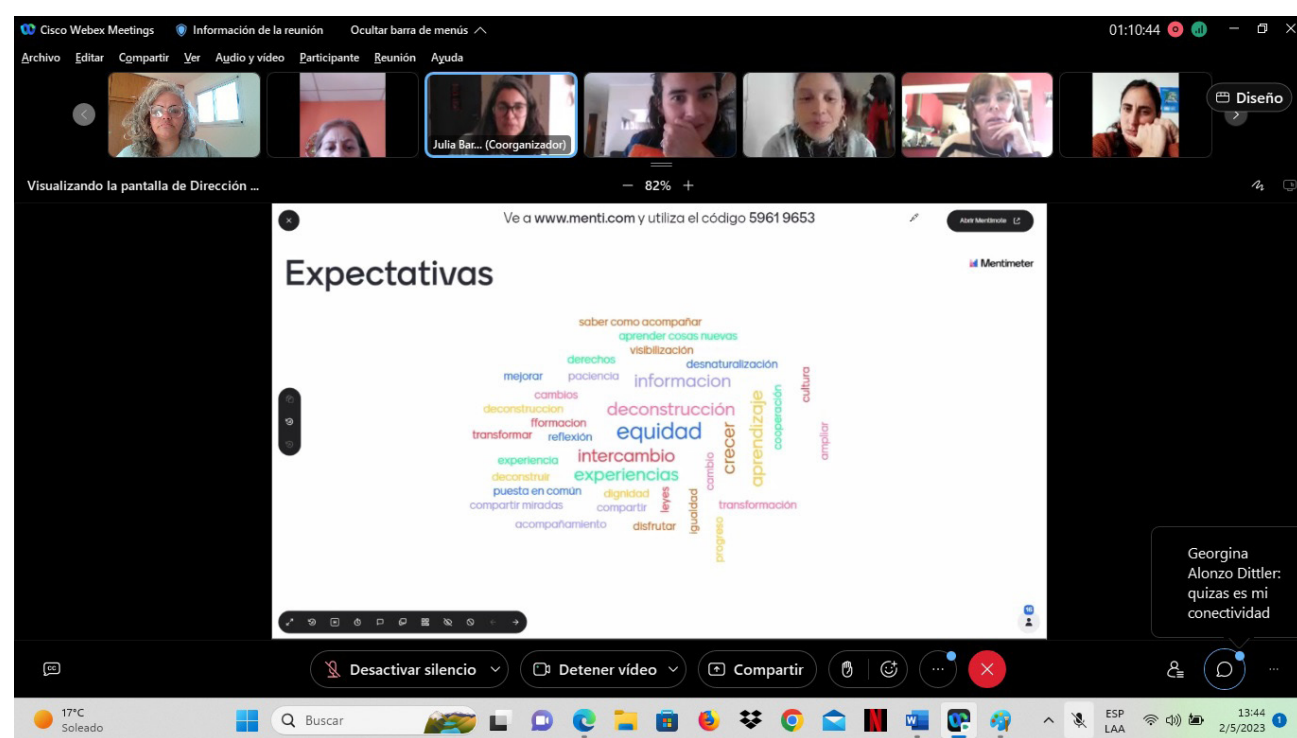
Cisco Webex Meetings   Información de la reunión   Ocultar barra de menús   01:10:44

Archivo  Editar  Compartir  Ver  Audio y vídeo  Participante  Reunión  Ayuda

Julia Bar... (Coorganizador)

Diseño

Visualizando la pantalla de Dirección ...   — 82% +

Ve a www.menti.com y utiliza el código 5961 9653   Abrir Mentimote

Expectativas

Mentimeter

saber como acompañar
aprender cosas nuevas
visibilización
derechos
desnaturalización
mejorar
paciencia
informacion
cultura
cambios
deconstruccion
deconstrucción
aprendizaje
cooperación
fformacion
transformar
reflexión
equidad
crecer
ampliar
intercambio
experiencia
experiencias
cambio
deconstruir
puesta en común
dignidad
leyes
compartir miradas
compartir
igualdad
transformación
acompañamiento
disfrutar
progreso

16

Georgina Alonzo Dittler: quizas es mi conectividad

Desactivar silencio   Detener vídeo   Compartir

17°C Soleado   Buscar   ESP LAA   13:44 2/5/2023